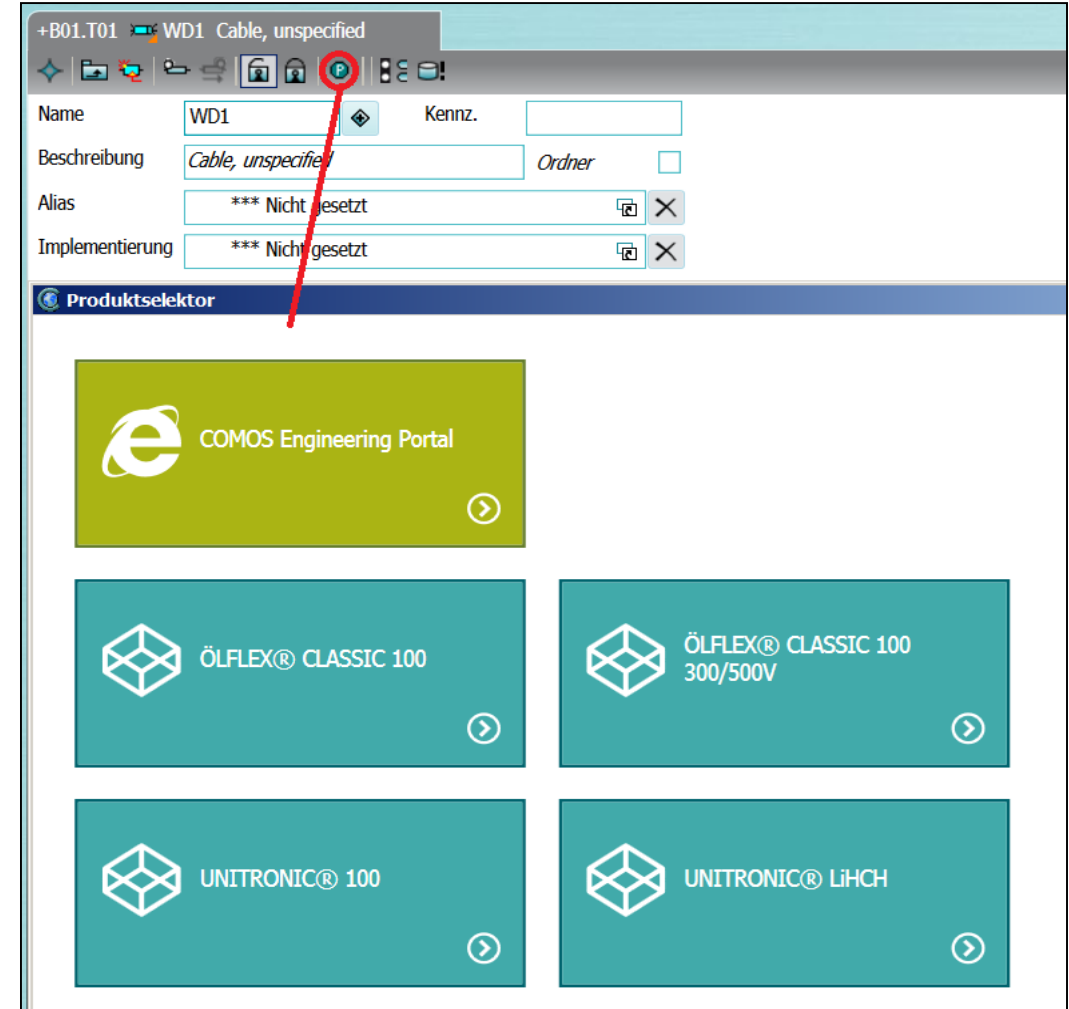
+B01.T01 WD1 Cable, unspecified

Name WD1
Kennz.
Beschreibung Cable, unspecified
Ordner
Alias *** Nicht gesetzt
Implementierung *** Nicht gesetzt

Produktselektor

COMOS Engineering Portal

ÖLFLEX® CLASSIC 100

ÖLFLEX® CLASSIC 100 300/500V

UNITRONIC® 100

UNITRONIC® LiHCH